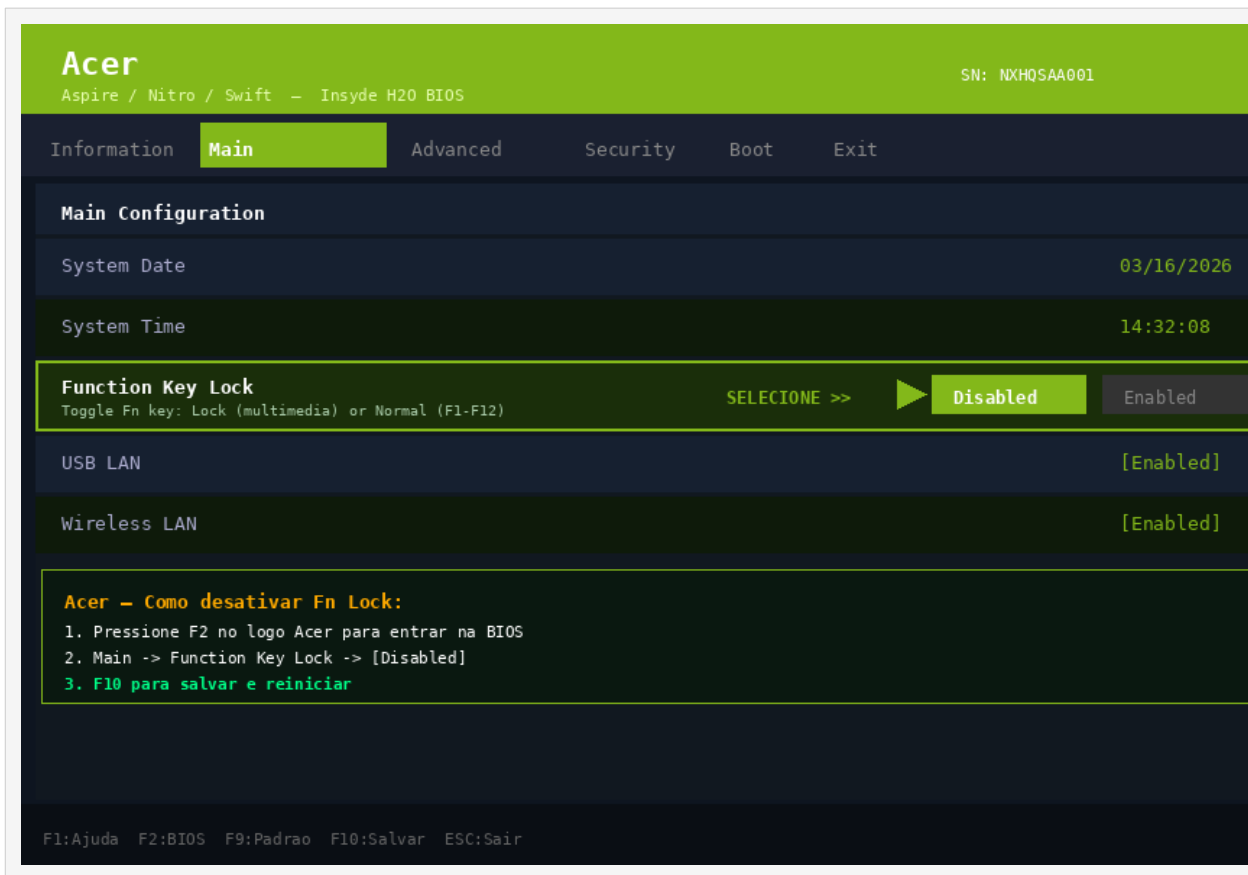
Acer
Aspire / Nitro / Swift — Insyde H2O BIOS

SN: NXHQSAA001

Information Main Advanced Security Boot Exit

Main Configuration

System Date 03/16/2026

System Time 14:32:08

Function Key Lock
Toggle Fn key: Lock (multimedia) or Normal (F1-F12)
SELECIONE >> Disabled Enabled

USB LAN [Enabled]

Wireless LAN [Enabled]

Acer — Como desativar Fn Lock:
1. Pressione F2 no logo Acer para entrar na BIOS
2. Main -> Function Key Lock -> [Disabled]
3. F10 para salvar e reiniciar

F1:Ajuda F2:BIOS F9:Padrao F10:Salvar ESC:Sair